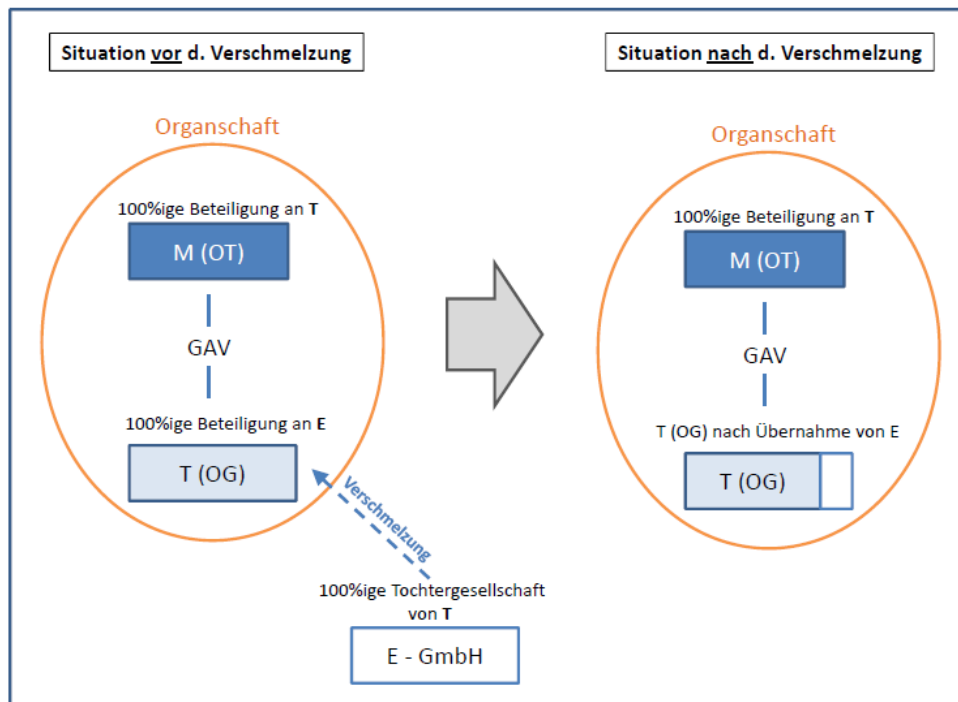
Situation vor d. Verschmelzung

Organschaft

100%ige Beteiligung an **T**

M (OT)

GAV

100%ige Beteiligung an **E**

T (OG)

Verschmelzung

100%ige Tochtergesellschaft von **T**

E - GmbH

Situation nach d. Verschmelzung

Organschaft

100%ige Beteiligung an **T**

M (OT)

GAV

T (OG) nach Übernahme von E

T (OG)